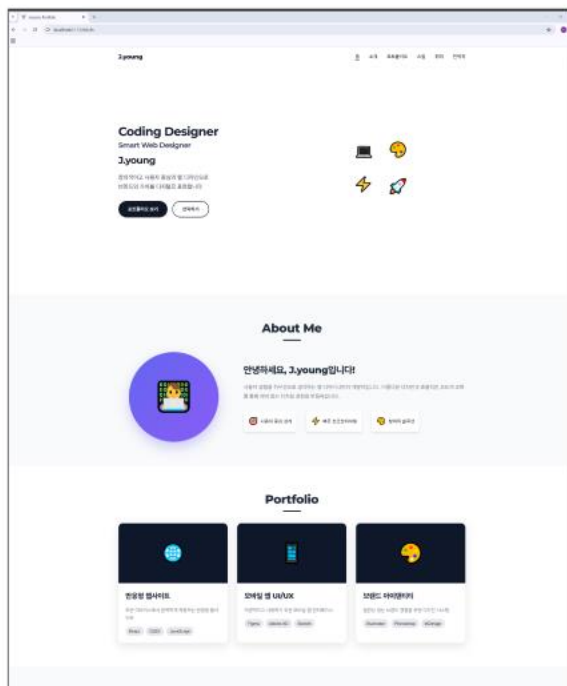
J.young

홈 소개 포트폴리오 스킬 경력 연락처

Coding Designer

Smart Web Designer

J.young

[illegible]

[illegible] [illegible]

About Me

안녕하세요, J.young입니다!

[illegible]

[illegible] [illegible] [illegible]

Portfolio

반응형 웹사이트

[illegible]

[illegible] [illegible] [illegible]

모바일 앱 UI/UX

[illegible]

Figma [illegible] Sketch

브랜드 아이덴티티

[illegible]

Illustrator Photoshop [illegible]